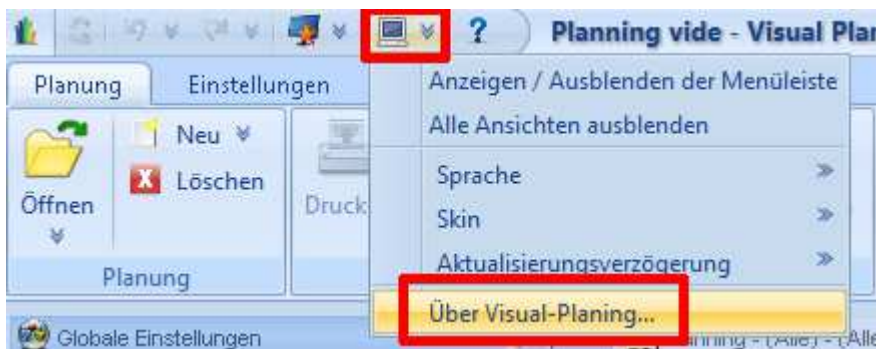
?
Planning vide - Visual Plar
Planung
Einstellungen
Öffnen
Neu
Löschen
Druck
Planung
Anzeigen / Ausblenden der Menüleiste
Alle Ansichten ausblenden
Sprache
Skin
Aktualisierungsverzögerung
Über Visual-Planing...
Globale Einstellungen
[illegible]